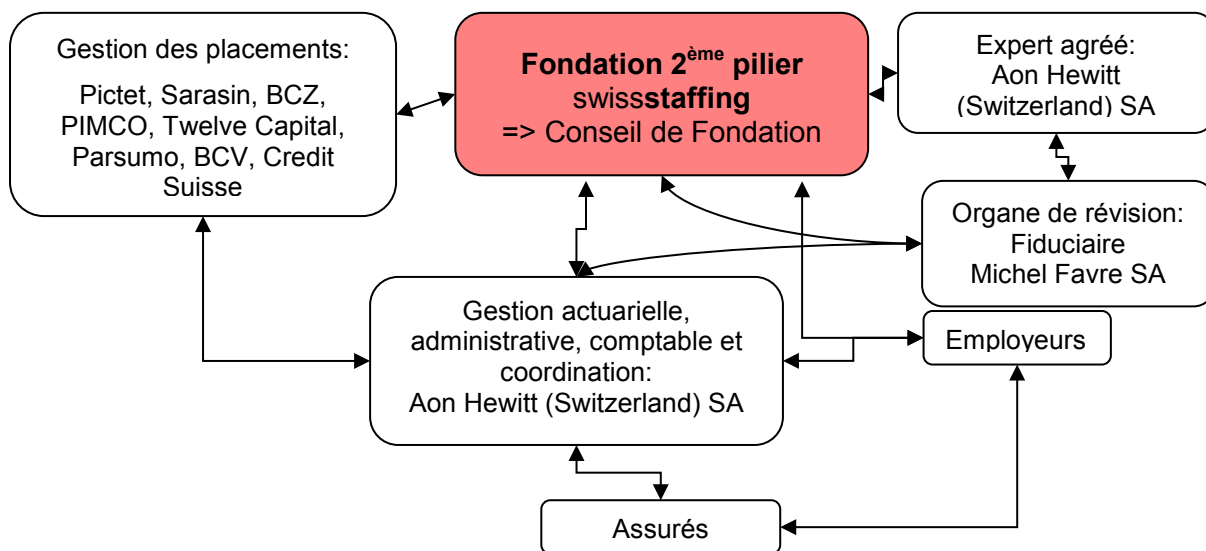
Gestion des placements:

Pictet, Sarasin, BCZ, PIMCO, Twelve Capital, Parsumo, BCV, Credit Suisse

**Fondation 2$^{ème}$ pilier**
swiss**staffing**
=> Conseil de Fondation

Expert agréé:
Aon Hewitt (Switzerland) SA

Organe de révision:
Fiduciaire
Michel Favre SA

Gestion actuarielle, administrative, comptable et coordination:
Aon Hewitt (Switzerland) SA

Employeurs

Assurés